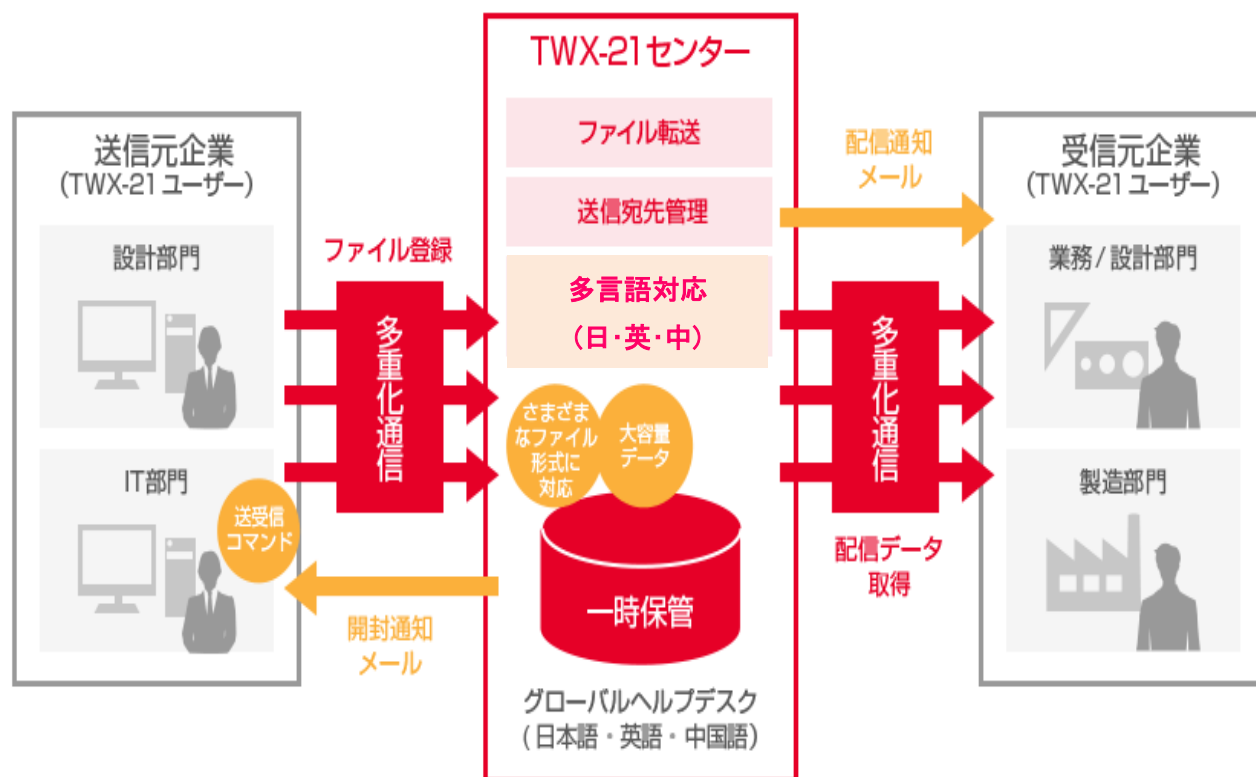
TWX-21センター

送信元企業
(TWX-21ユーザー)

設計部門

IT部門

送受信
コマンド

ファイル登録

多重化通信

ファイル転送

送信宛先管理

多言語対応
(日･英･中)

さまざまなファイル形式に対応

大容量データ

一時保管

グローバルヘルプデスク
(日本語・英語・中国語)

開封通知
メール

配信通知
メール

多重化通信

配信データ
取得

受信元企業
(TWX-21ユーザー)

業務/設計部門

製造部門